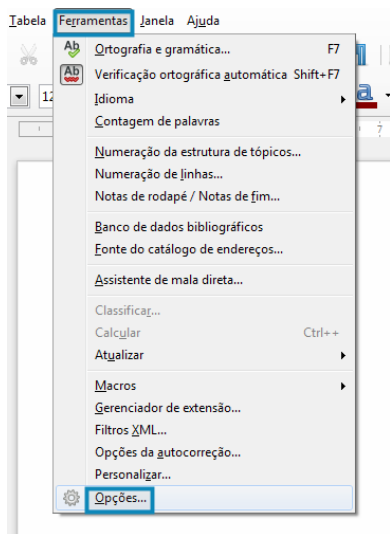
Tabela Ferramentas Janela Ajuda

12

Ortografia e gramática... F7
Verificação ortográfica automática Shift+F7
Idioma
Contagem de palavras

Numeração da estrutura de tópicos...
Numeração de linhas...
Notas de rodapé / Notas de fim...

Banco de dados bibliográficos
Fonte do catálogo de endereços...

Assistente de mala direta...

Classificar...
Calcular Ctrl++
Atualizar

Macros
Gerenciador de extensão...
Filtros XML...
Opções da autocorreção...
Personalizar...
Opções...